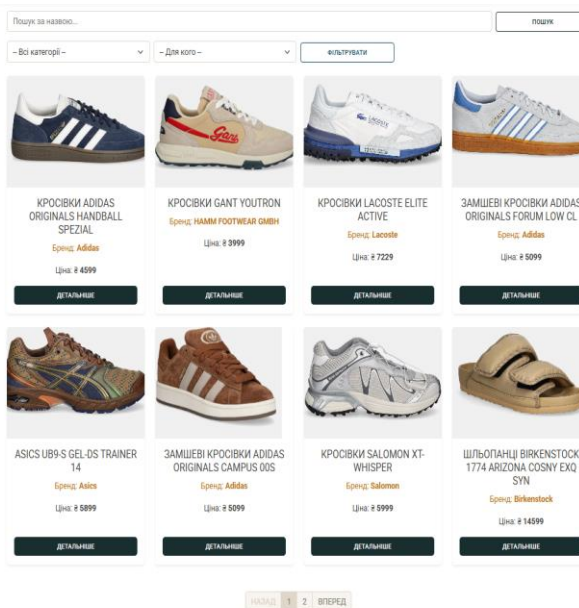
Пошук за назвою...

пошук

– Всі категорії –

– Для кого –

ФІЛЬТРУВАТИ

КРОСІВКИ ADIDAS ORIGINALS HANDBALL SPEZIAL
Бренд: Adidas
Ціна: ₴ 4599
ДЕТАЛЬНІШЕ

КРОСІВКИ GANT YOUTRON
Бренд: HAMM FOOTWEAR GMBH
Ціна: ₴ 3999
ДЕТАЛЬНІШЕ

КРОСІВКИ LACOSTE ELITE ACTIVE
Бренд: Lacoste
Ціна: ₴ 7229
ДЕТАЛЬНІШЕ

ЗАМШЕВІ КРОСІВКИ ADIDAS ORIGINALS FORUM LOW CL
Бренд: Adidas
Ціна: ₴ 5099
ДЕТАЛЬНІШЕ

ASICS UB9-S GEL-DS TRAINER 14
Бренд: Asics
Ціна: ₴ 5899
ДЕТАЛЬНІШЕ

ЗАМШЕВІ КРОСІВКИ ADIDAS ORIGINALS CAMPUS 00S
Бренд: Adidas
Ціна: ₴ 5099
ДЕТАЛЬНІШЕ

КРОСІВКИ SALOMON XT-WHISPER
Бренд: Salomon
Ціна: ₴ 5999
ДЕТАЛЬНІШЕ

ШЛЬОПАНЦІ BIRKENSTOCK 1774 ARIZONA COSNY EXQ SYN
Бренд: Birkenstock
Ціна: ₴ 14599
ДЕТАЛЬНІШЕ

НАЗАД 1 2 ВПЕРЕД